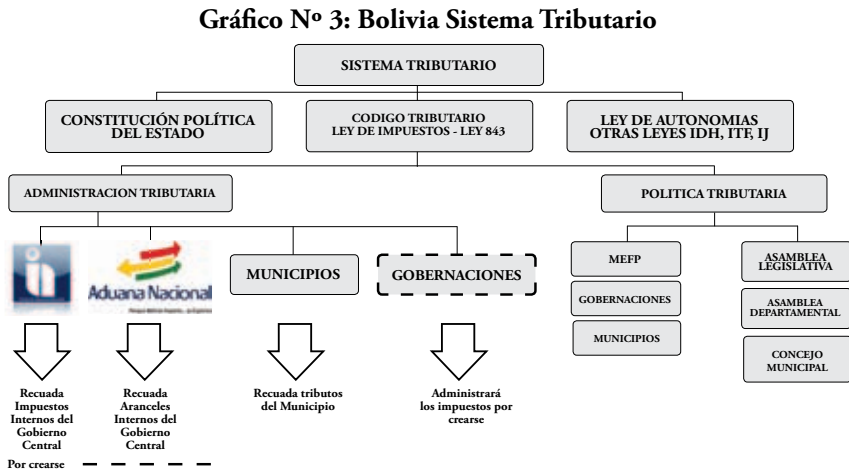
Gráfico Nº 3: Bolivia Sistema Tributario

SISTEMA TRIBUTARIO

CONSTITUCIÓN POLÍTICA DEL ESTADO

CODIGO TRIBUTARIO
LEY DE IMPUESTOS - LEY 843

LEY DE AUTONOMIAS
OTRAS LEYES IDH, ITF, IJ

ADMINISTRACION TRIBUTARIA

POLITICA TRIBUTARIA

Aduana Nacional

MUNICIPIOS

GOBERNACIONES

MEFP

GOBERNACIONES

MUNICIPIOS

ASAMBLEA LEGISLATIVA

ASAMBLEA DEPARTAMENTAL

CONCEJO MUNICIPAL

Recuada Impuestos Internos del Gobierno Central

Recuada Aranceles Internos del Gobierno Central

Recuada tributos del Municipio

Administrará los impuestos por crearse

Por crearse